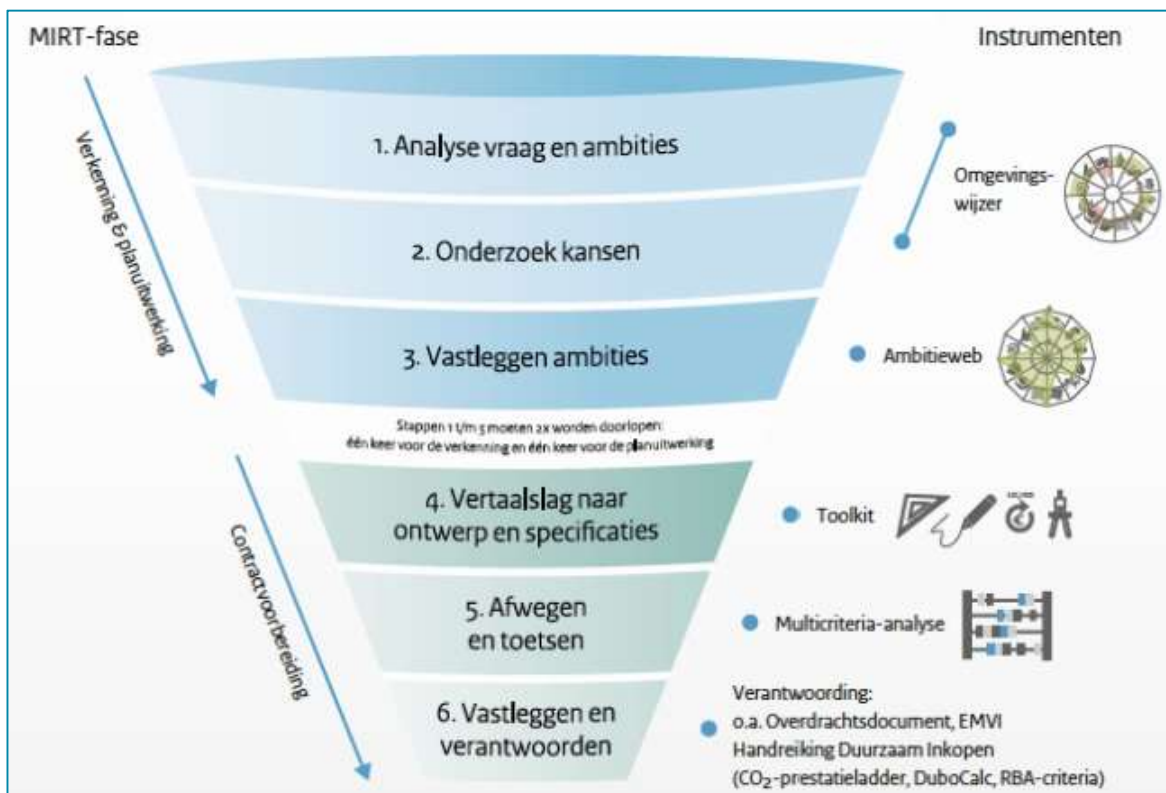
MIRT-fase

Instrumenten

Verkenning & planuitwerking

1. Analyse vraag en ambities

2. Onderzoek kansen

3. Vastleggen ambities

Omgevingswijzer

Ambitieweb

Stappen 1 t/m 3 moeten 2x worden doorlopen: één keer voor de verkenning en één keer voor de planuitwerking

Contractvoorbereiding

4. Vertaalslag naar ontwerp en specificaties

5. Afwegen en toetsen

6. Vastleggen en verantwoorden

Toolkit

Multicriteria-analyse

Verantwoording: o.a. Overdrachtsdocument, EMVI Handreiking Duurzaam Inkopen ($CO_2$-prestatieladder, DuboCalc, RBA-criteria)